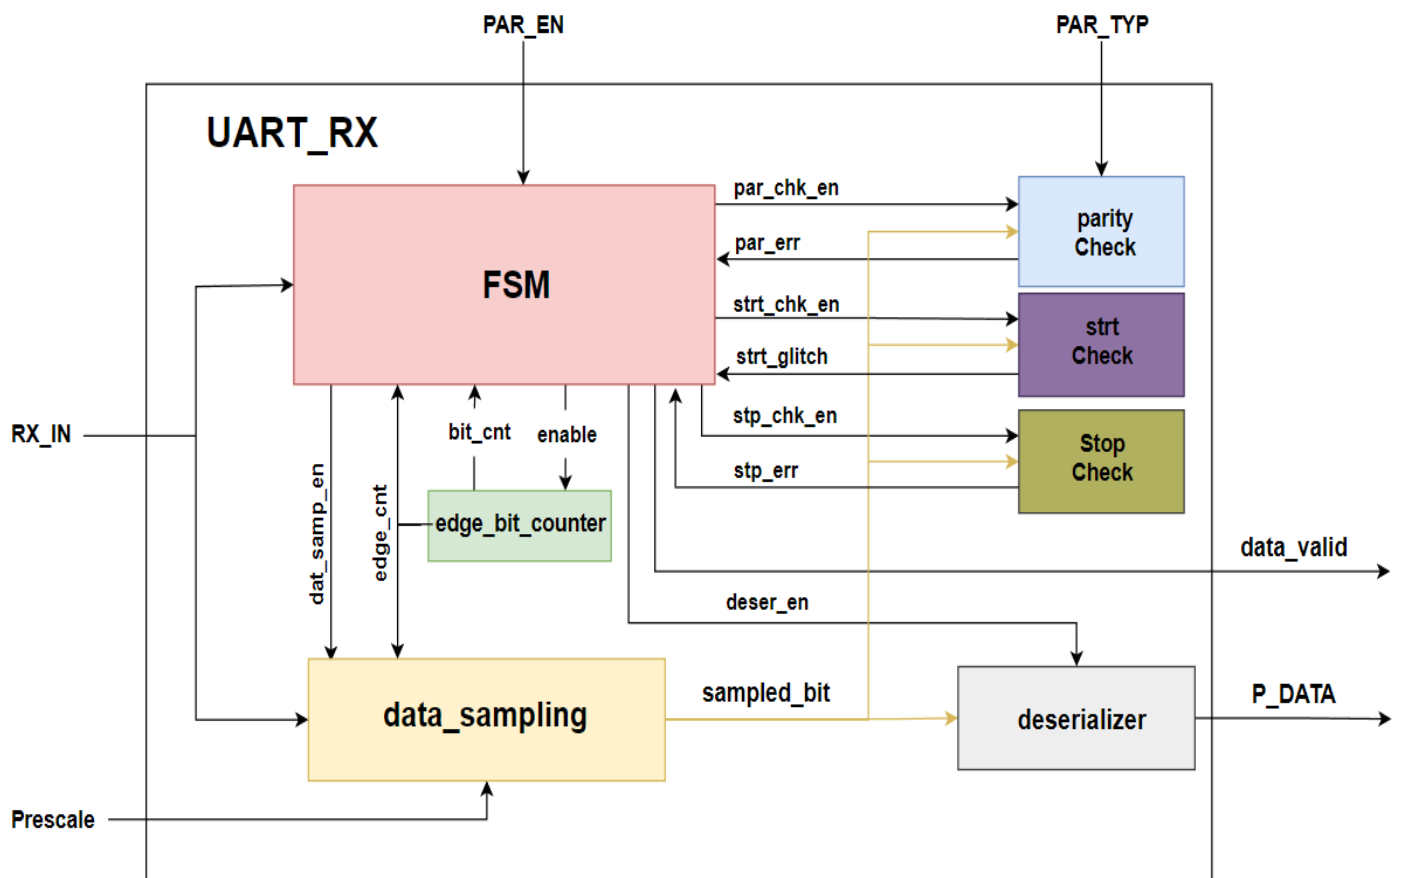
PAR_EN

PAR_TYP

UART_RX

FSM

par_chk_en

par_err

strt_chk_en

strt_glitch

stp_chk_en

stp_err

parity Check

strt Check

Stop Check

RX_IN

bit_cnt

enable

dat_samp_en

edge_cnt

edge_bit_counter

data_valid

deser_en

sampled_bit

data_sampling

deserializer

P_DATA

Prescale